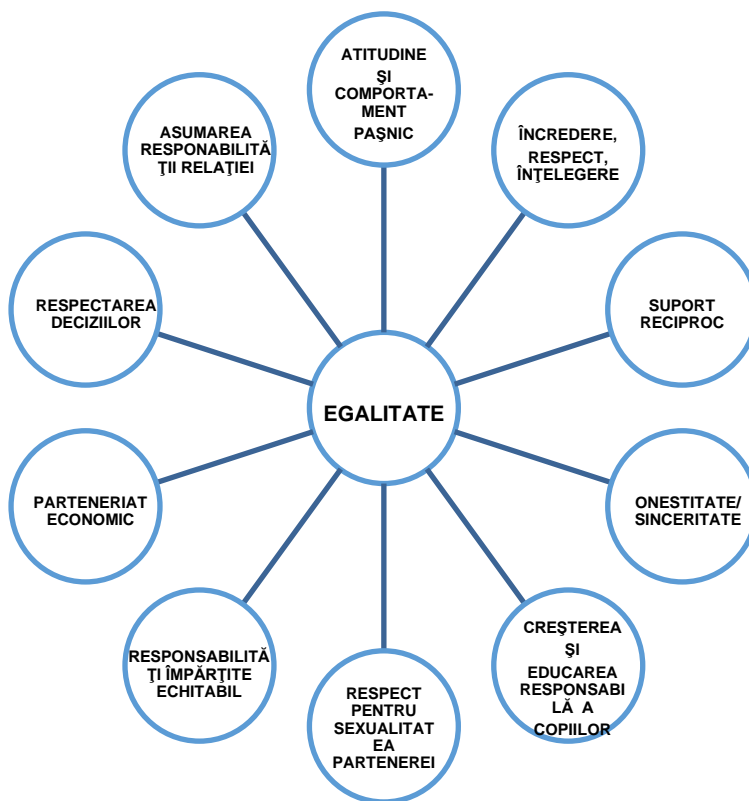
EGALITATE

ATITUDINE ŞI COMPORTAMENT PAŞNIC

ÎNCREDERE, RESPECT, ÎNŢELEGERE

SUPORT RECIPROC

ONESTITATE/ SINCERITATE

CREŞTEREA ŞI EDUCAREA RESPONSABILĂ A COPIILOR

RESPECT PENTRU SEXUALITATEA PARTENEREI

RESPONSABILITĂŢI ÎMPĂRŢITE ECHITABIL

PARTENERIAT ECONOMIC

RESPECTAREA DECIZIILOR

ASUMAREA RESPONABILITĂŢII RELAŢIEI